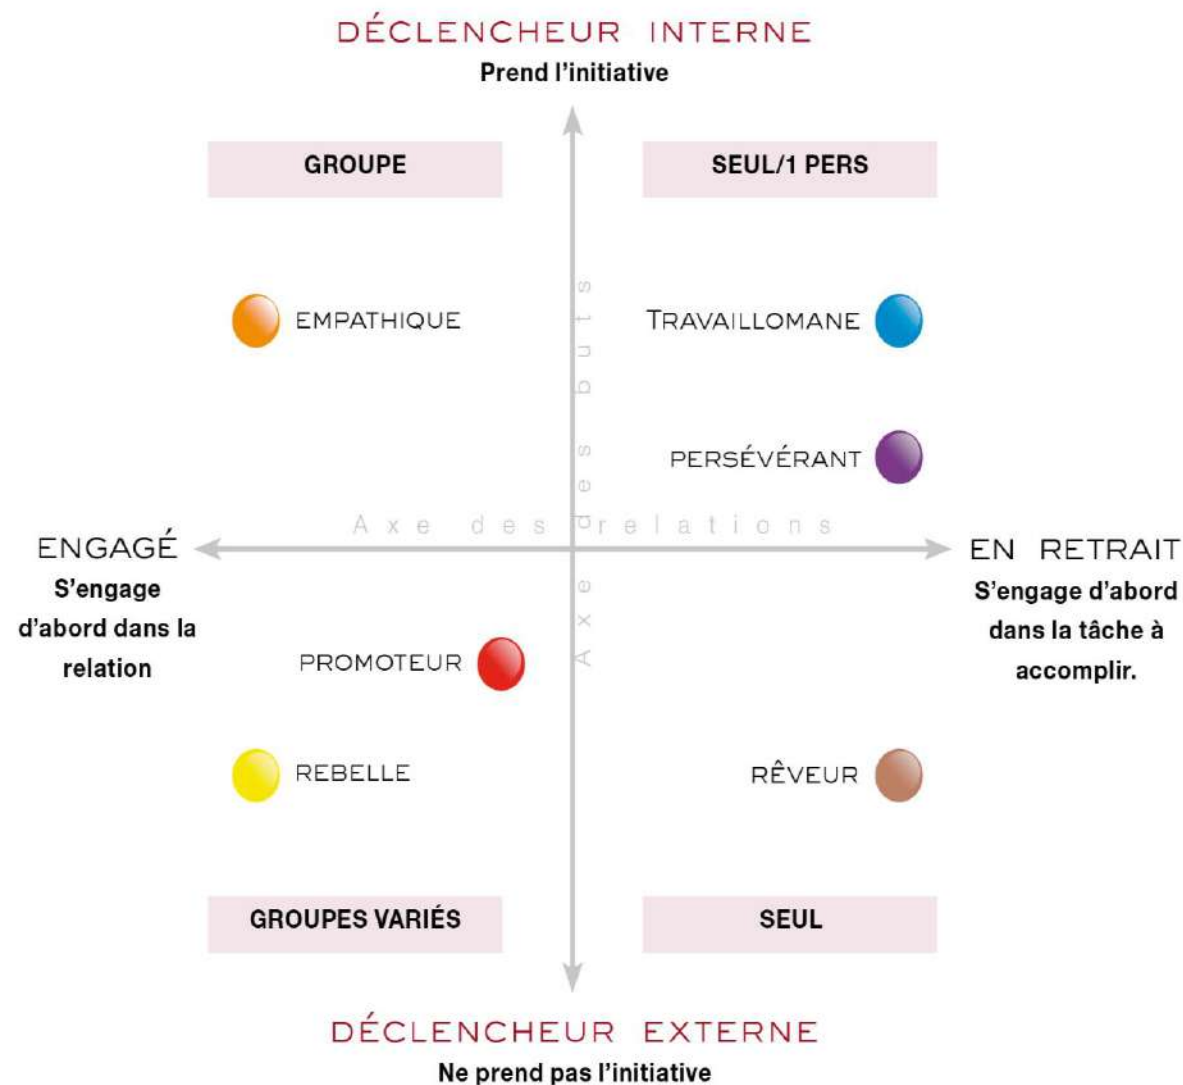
DÉCLENCHEUR INTERNE
Prend l'initiative

GROUPE

SEUL/1 PERS

EMPATHIQUE

TRAVAILLOMANE

PERSÉVÉRANT

Axe des buts

Axe des relations

ENGAGÉ
S'engage d'abord dans la relation

EN RETRAIT
S'engage d'abord dans la tâche à accomplir.

PROMOTEUR

REBELLE

RÊVEUR

GROUPES VARIÉS

SEUL

DÉCLENCHEUR EXTERNE
Ne prend pas l'initiative